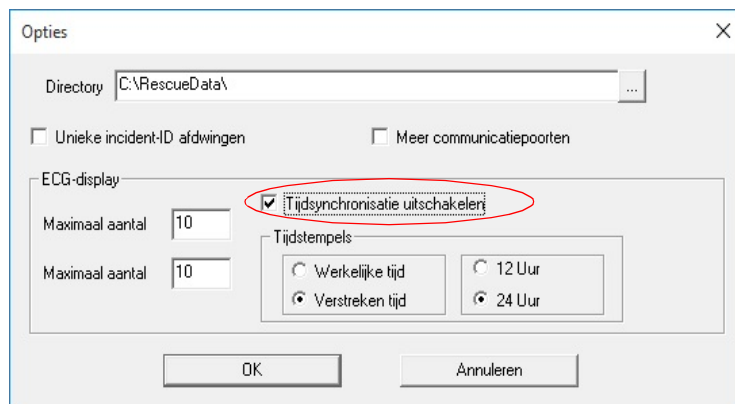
Opties

Directory C:\RescueData\ ...

Unieke incident-ID afdwingen

Meer communicatiepoorten

ECG-display

Tijdsynchronisatie uitschakelen

Maximaal aantal 10

Tijdstempels

Maximaal aantal 10

Werkelijke tijd

Verstreken tijd

12 Uur

24 Uur

OK

Annuleren